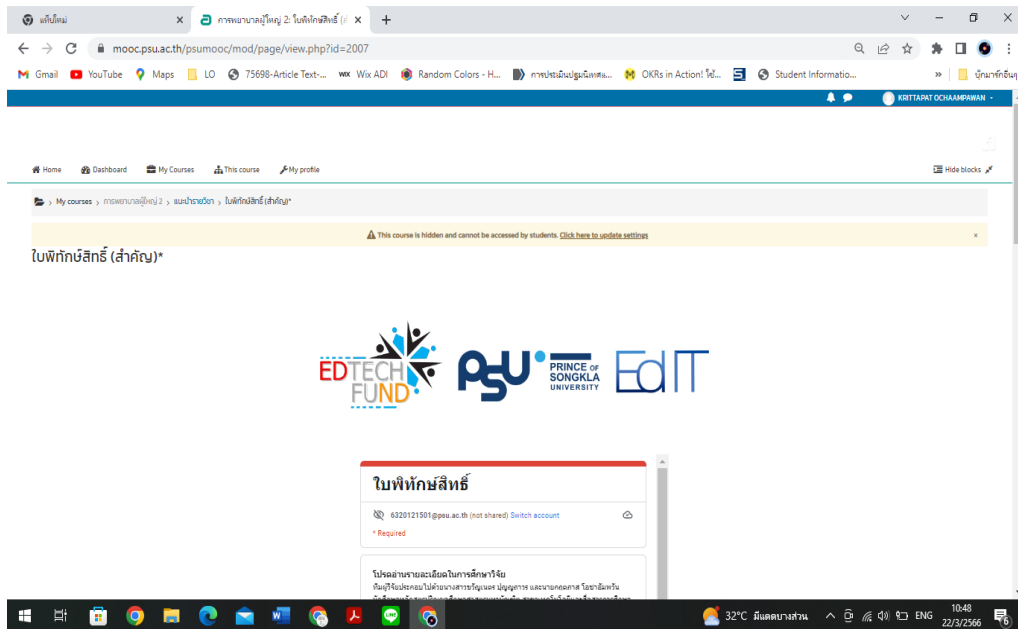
แท็บใหม่ ×
การพยาบาลผู้ใหญ่ 2: ใบพิทักษ์สิทธิ์ (สำ ×
+

mooc.psu.ac.th/psumooc/mod/page/view.php?id=2007

Gmail YouTube Maps LO 75698-Article Text-... Wix ADI Random Colors - H... การประเมินปฐมนิเทศแ... OKRs in Action! ใช้... Student Informatio... » บุ๊กมาร์กอื่นๆ

KRITTAPAT OCHAAMPAWAN

Home Dashboard My Courses This course My profile Hide blocks

My courses › การพยาบาลผู้ใหญ่ 2 › แนะนำรายวิชา › ใบพิทักษ์สิทธิ์ (สำคัญ)*

This course is hidden and cannot be accessed by students. Click here to update settings ×

ใบพิทักษ์สิทธิ์ (สำคัญ)*

EDTECH FUND PSU PRINCE OF SONGKLA UNIVERSITY EdIT

ใบพิทักษ์สิทธิ์

6320121501@psu.ac.th (not shared) Switch account

* Required

โปรดอ่านรายละเอียดในการศึกษาวิจัย
ทีมผู้วิจัยประกอบไปด้วยนางสาวรัญเนอร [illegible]

32°C มีแดดบางส่วน ENG 10:48 22/3/2566